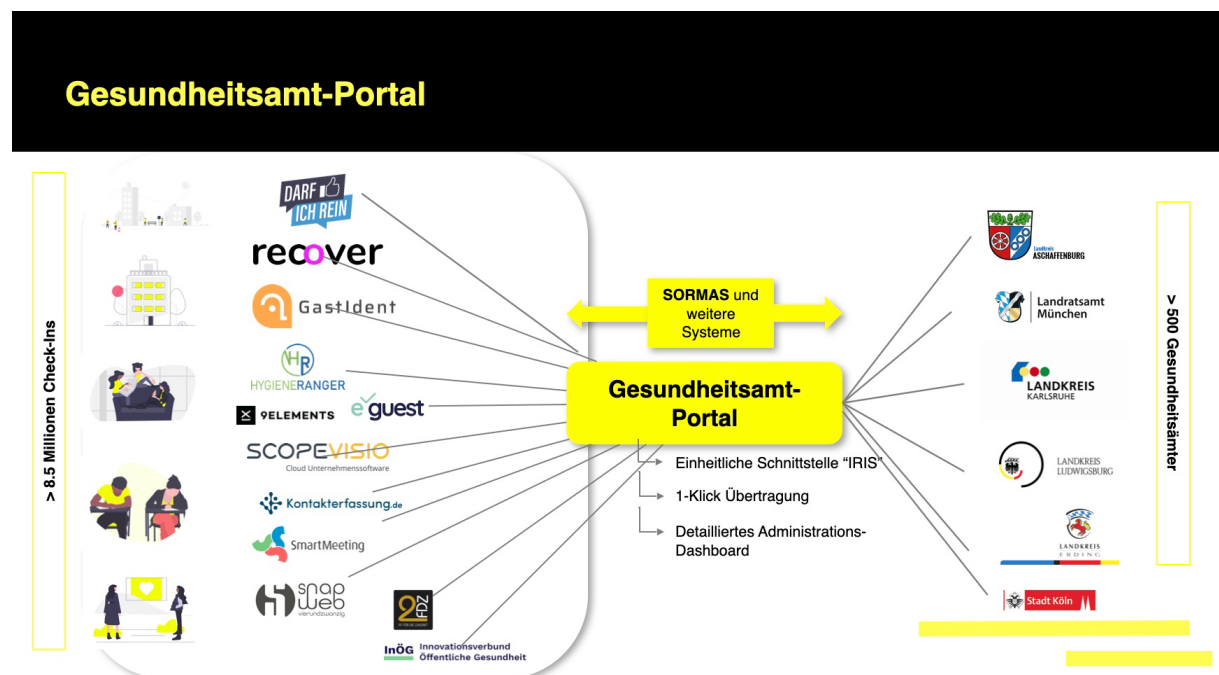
Gesundheitsamt-Portal

> 8.5 Millionen Check-Ins

DARF ICH REIN

recover

GastIdent

HYGIENERANGER

9ELEMENTS

eguest

SCOPEVISIO
Cloud Unternehmenssoftware

Kontakterfassung.de

SmartMeeting

snap web vierundzwanzig

2FDZ

InÖG Innovationsverbund Öffentliche Gesundheit

SORMAS und weitere Systeme

Gesundheitsamt-Portal

Einheitliche Schnittstelle "IRIS"

1-Klick Übertragung

Detailliertes Administrations-Dashboard

Landkreis ASCHAFFENBURG

Landratsamt München

LANDKREIS KARLSRUHE

LANDKREIS LUDWIGSBURG

LANDKREIS ERDING

Stadt Köln

> 500 Gesundheitsämter